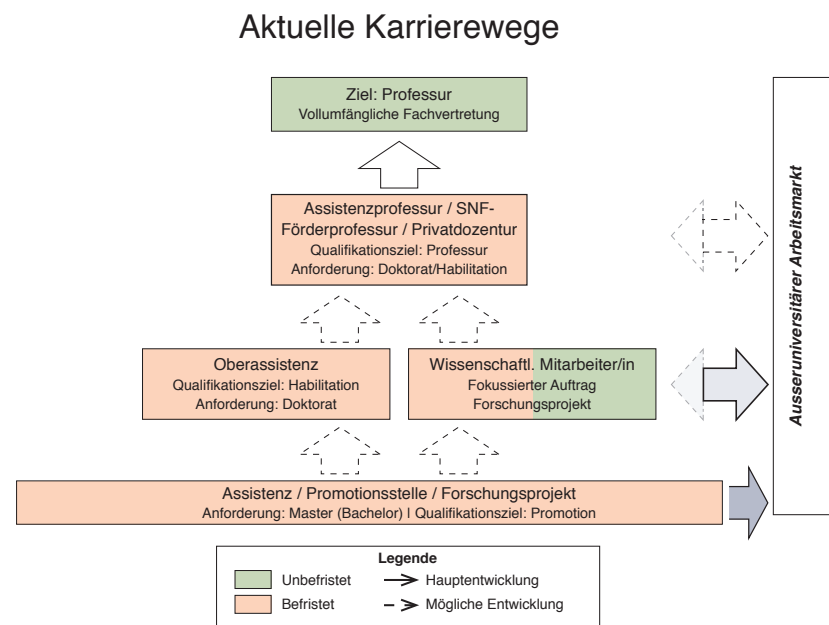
Aktuelle Karrierewege

Ziel: Professur
Vollumfängliche Fachvertretung

Assistenzprofessur / SNF-Förderprofessur / Privatdozentur
Qualifikationsziel: Professur
Anforderung: Doktorat/Habilitation

Oberassistenz
Qualifikationsziel: Habilitation
Anforderung: Doktorat

Wissenschaftl. Mitarbeiter/in
Fokussierter Auftrag
Forschungsprojekt

Assistenz / Promotionsstelle / Forschungsprojekt
Anforderung: Master (Bachelor) | Qualifikationsziel: Promotion

Ausseruniversitärer Arbeitsmarkt

Legende
Unbefristet
Befristet
Hauptentwicklung
Mögliche Entwicklung